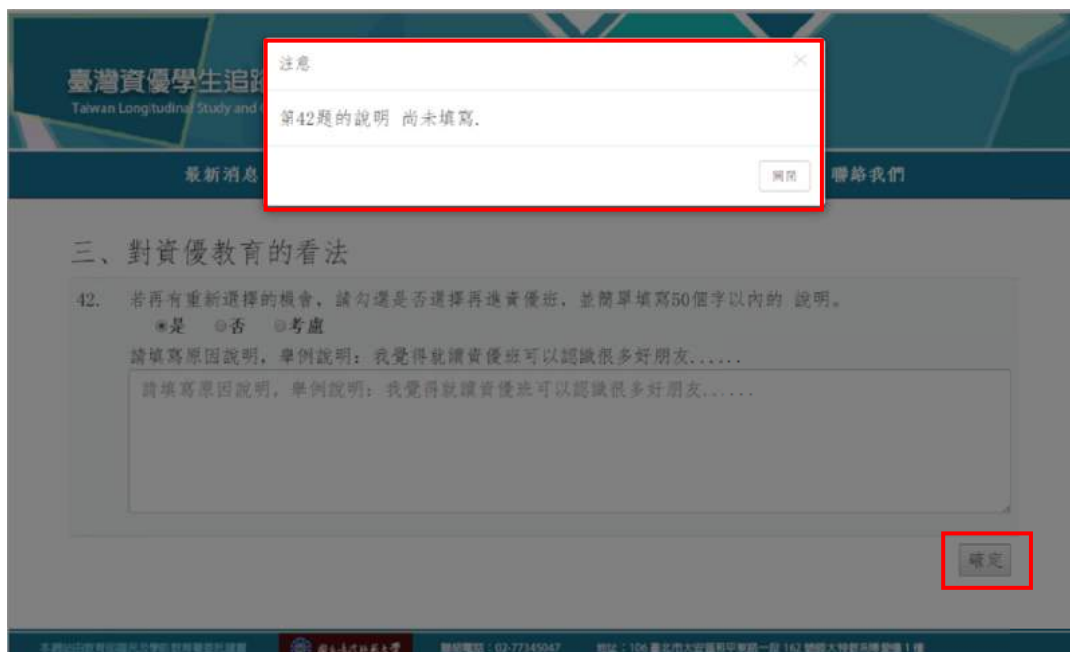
臺灣資優學生追蹤
Taiwan Longitudinal Study and

注意

第42題的說明 尚未填寫.

關閉

最新消息

聯絡我們

三、對資優教育的看法

42. 若再有重新選擇的機會，請勾選是否選擇再進資優班，並簡單填寫50個字以內的 說明。
◉是 ○否 ○考慮
請填寫原因說明，舉例說明：我覺得就讀資優班可以認識很多好朋友......

請填寫原因說明，舉例說明：我覺得就讀資優班可以認識很多好朋友......

確定

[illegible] 國立臺灣師範大學 聯絡電話：02-77345047 地址：106 臺北市大安區和平東路一段 162 號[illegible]